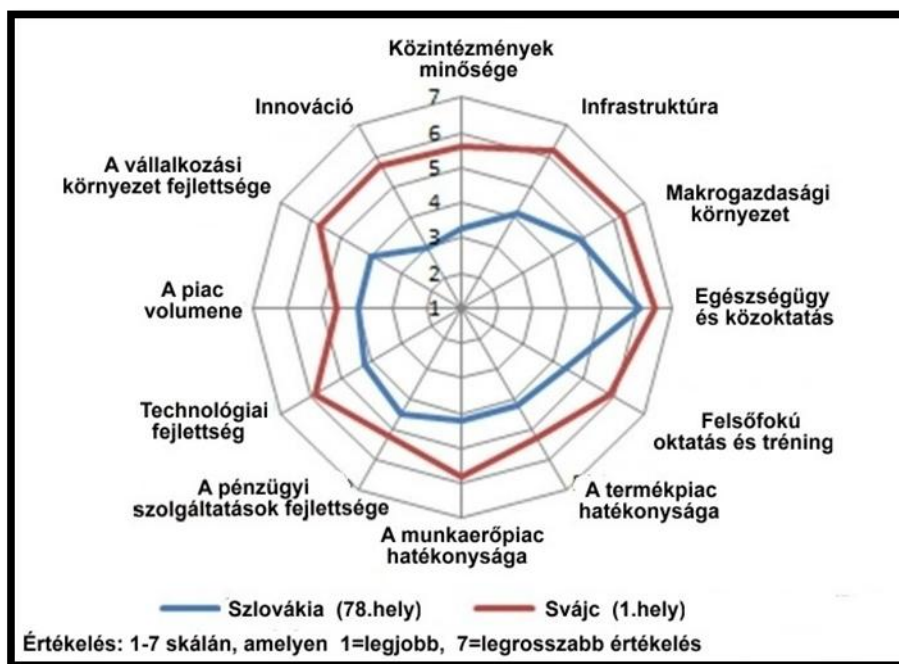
Közintézmények minősége

Infrastruktúra

Makrogazdasági környezet

Egészségügy és közoktatás

Felsőfokú oktatás és tréning

A termékpiac hatékonysága

A munkaerőpiac hatékonysága

A pénzügyi szolgáltatások fejlettsége

Technológiai fejlettség

A piac volumene

A vállalkozási környezet fejlettsége

Innováció

7
6
5
4
3
2
1

Szlovákia (78.hely)
Svájc (1.hely)

Értékelés: 1-7 skálán, amelyen 1=legjobb, 7=legrosszabb értékelés